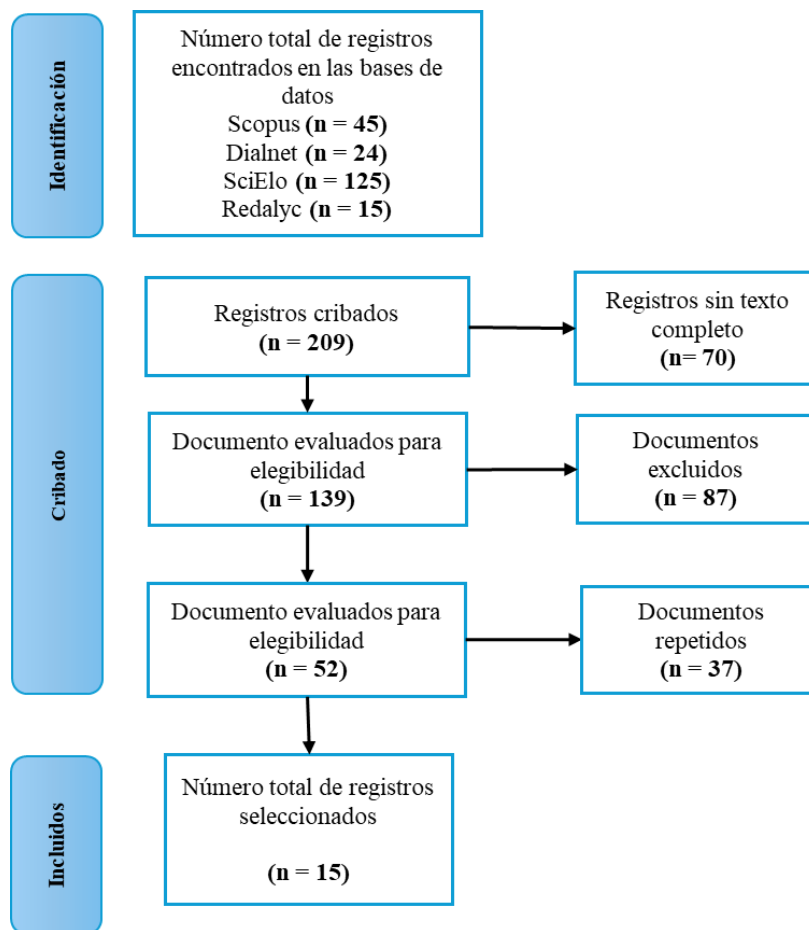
Identificación

Número total de registros encontrados en las bases de datos
Scopus **(n = 45)**
Dialnet **(n = 24)**
SciElo **(n = 125)**
Redalyc **(n = 15)**

Cribado

Registros cribados
**(n = 209)**

Registros sin texto completo
**(n= 70)**

Documento evaluados para elegibilidad
**(n = 139)**

Documentos excluidos
**(n= 87)**

Documento evaluados para elegibilidad
**(n = 52)**

Documentos repetidos
**(n = 37)**

Incluidos

Número total de registros seleccionados

**(n = 15)**